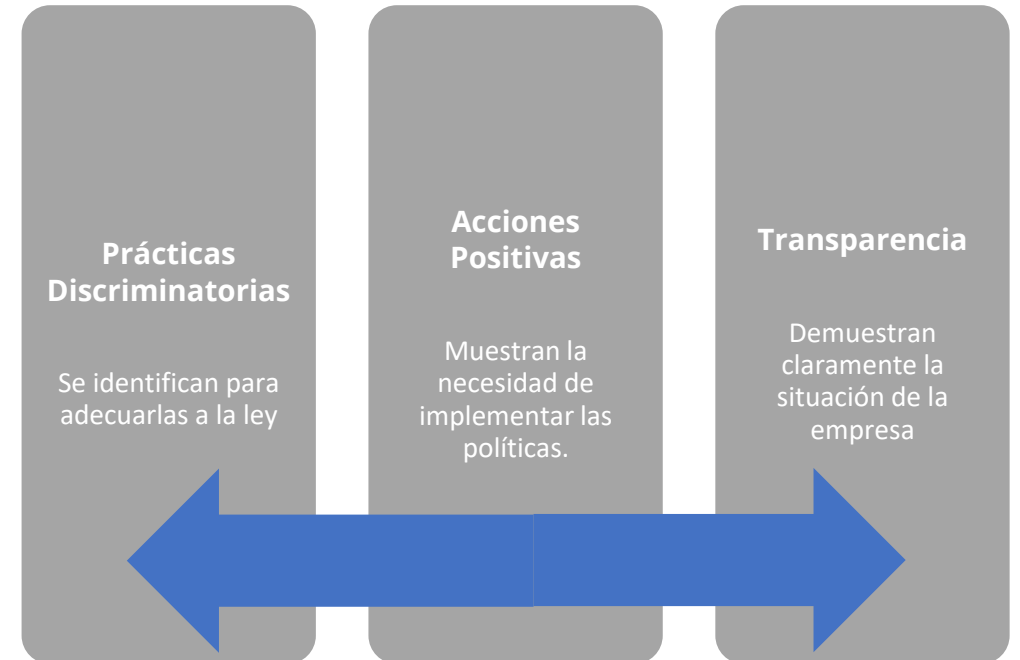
Prácticas Discriminatorias

Se identifican para adecuarlas a la ley

Acciones Positivas

Muestran la necesidad de implementar las políticas.

Transparencia

Demuestran claramente la situación de la empresa